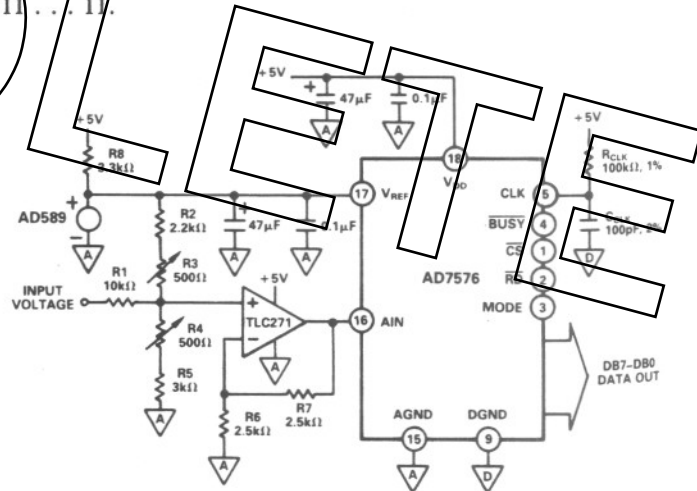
+5V
47µF
0.1µF
+5V
R8
3.3kΩ
AD589
R2
2.2kΩ
47µF
0.1µF
17 $V_{REF}$
18 $V_{DD}$
+5V
$R_{CLK}$
100kΩ, 1%
CLK 5
$\overline{BUSY}$ 4
$\overline{CS}$ 1
$\overline{RD}$ 2
MODE 3
$C_{CLK}$
100pF, 2%
R3
500Ω
R1
10kΩ
INPUT VOLTAGE
+5V
TLC271
R4
500Ω
R5
3kΩ
16 AIN
AD7576
DB7–DB0
DATA OUT
R6
2.5kΩ
R7
2.5kΩ
AGND
15
DGND
9